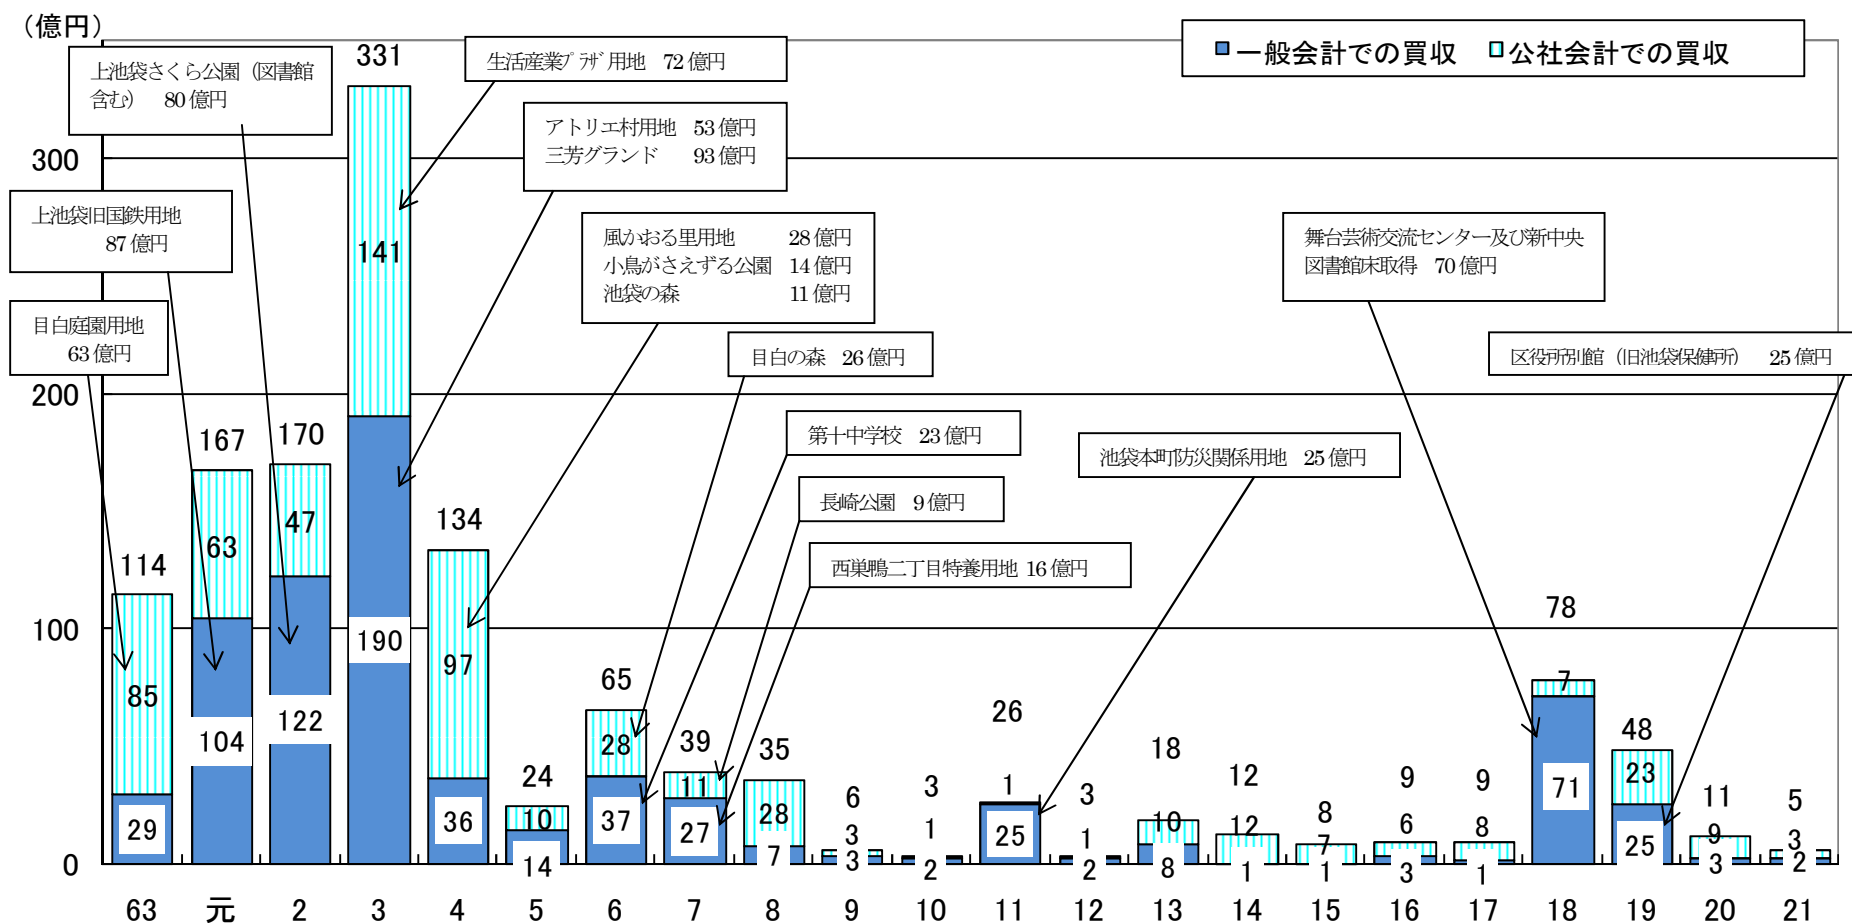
（億円）

一般会計での買収　公社会計での買収

上池袋さくら公園（図書館含む）　80 億円

生活産業プラザ用地　72 億円

アトリエ村用地　53 億円
三芳グランド　93 億円

上池袋旧国鉄用地　87 億円

目白庭園用地　63 億円

風かおる里用地　28 億円
小鳥がさえずる公園　14 億円
池袋の森　11 億円

目白の森　26 億円

第十中学校　23 億円

長崎公園　9 億円

西巣鴨二丁目特養用地 16 億円

池袋本町防災関係用地　25 億円

舞台芸術交流センター及び新中央図書館床取得　70 億円

区役所別館（旧池袋保健所）　25 億円

300
200
100
0

| 年度 | 合計 | 一般会計 | 公社会計 |
|---|---|---|---|
| 63 | 114 | 29 | 85 |
| 元 | 167 | 104 | 63 |
| 2 | 170 | 122 | 47 |
| 3 | 331 | 190 | 141 |
| 4 | 134 | 36 | 97 |
| 5 | 24 | 14 | 10 |
| 6 | 65 | 37 | 28 |
| 7 | 39 | 27 | 11 |
| 8 | 35 | 7 | 28 |
| 9 | 6 | 3 | 3 |
| 10 | 3 | 2 | 1 |
| 11 | 26 | 25 | 1 |
| 12 | 3 | 2 | 1 |
| 13 | 18 | 8 | 10 |
| 14 | 12 | 1 | 12 |
| 15 | 8 | 1 | 7 |
| 16 | 9 | 3 | 6 |
| 17 | 9 | 1 | 8 |
| 18 | 78 | 71 | 7 |
| 19 | 48 | 25 | 23 |
| 20 | 11 | 3 | 9 |
| 21 | 5 | 2 | 3 |